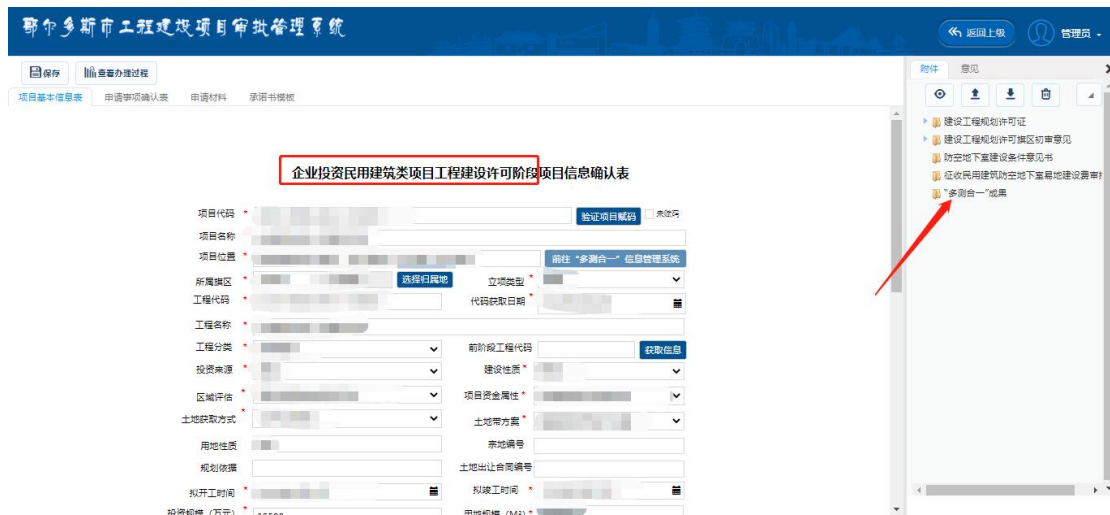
鄂尔多斯市工程建设项目审批管理系统

返回上级 管理员

保存 查看办理过程

项目基本信息表 申请事项确认表 申请材料 承诺书模板

企业投资民用建筑类项目工程建设许可阶段项目信息确认表

项目代码 * 验证项目赋码 未赋码
项目名称
项目位置 * 前往"多测合一"信息管理系统
所属旗区 * 选择归属地 立项类型 *
工程代码 代码获取日期 *
工程名称 *
工程分类 * 前阶段工程代码 获取信息
投资来源 * 建设性质 *
区域评估 * 项目资金属性 *
土地获取方式 * 土地带方案 *
用地性质 宗地编号
规划依据 土地出让合同编号
拟开工时间 * 拟竣工时间 *
投资规模（万元） * 用地规模（M²） *

附件 意见

建设工程规划许可证
建设工程规划许可旗区初审意见
防空地下室建设条件意见书
征收民用建筑防空地下室易地建设费
"多测合一"成果